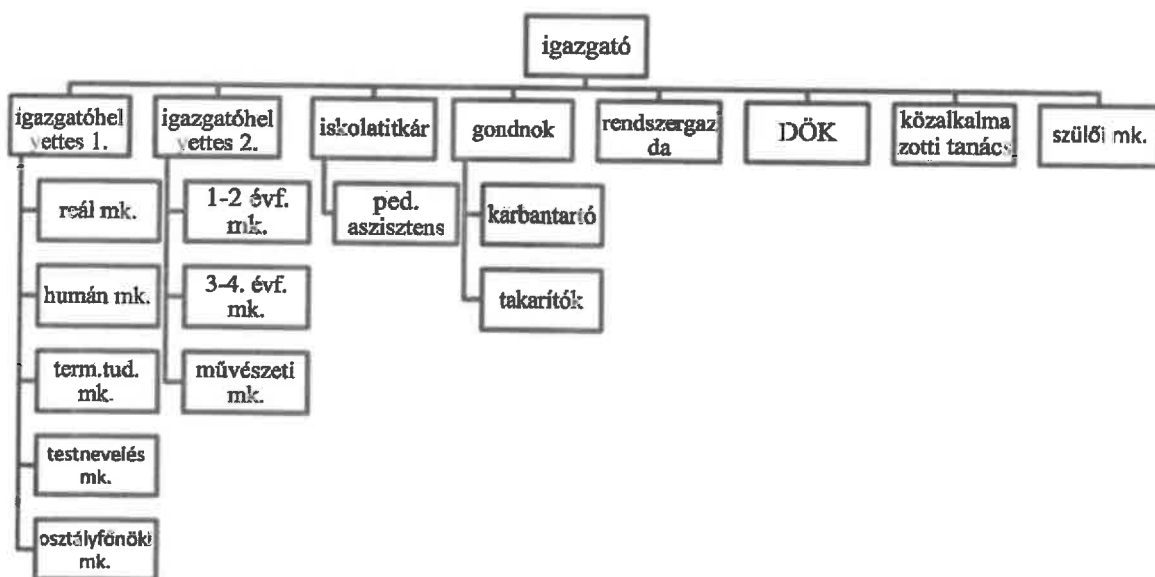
igazgató

igazgatóhelyettes 1.

reál mk.

humán mk.

term.tud. mk.

testnevelés mk.

osztályfőnöki mk.

igazgatóhelyettes 2.

1-2 évf. mk.

3-4. évf. mk.

művészeti mk.

iskolatitkár

ped. aszisztens

gondnok

karbantartó

takarítók

rendszergazda

DÖK

közalkalmazotti tanács

szülői mk.